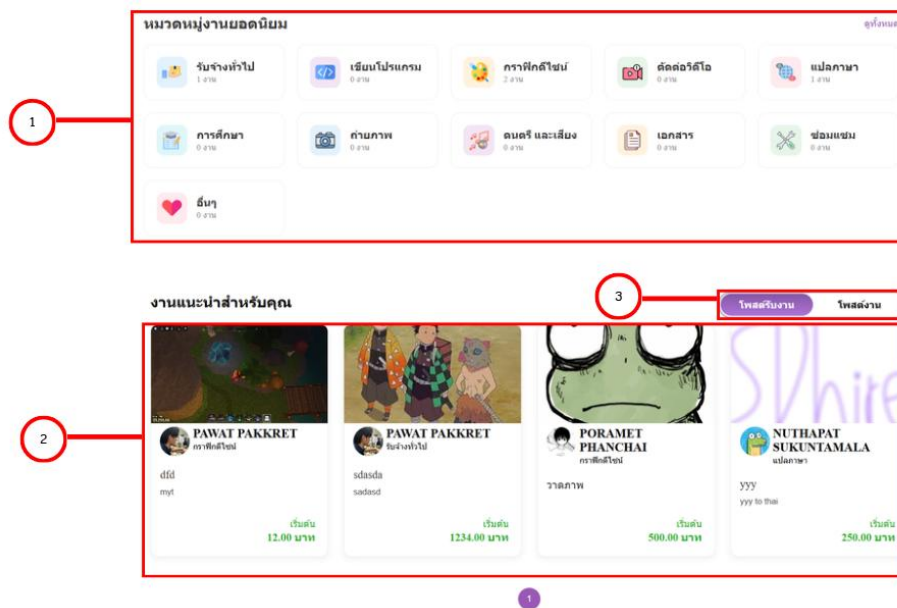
หมวดหมู่งานยอดนิยม

ดูทั้งหมด

รับจ้างทั่วไป
1 งาน

เขียนโปรแกรม
0 งาน

กราฟิกดีไซน์
2 งาน

ตัดต่อวิดีโอ
0 งาน

แปลภาษา
1 งาน

การศึกษา
0 งาน

ถ่ายภาพ
0 งาน

ดนตรี และเสียง
0 งาน

เอกสาร
0 งาน

ซ่อมแซม
0 งาน

อื่นๆ
0 งาน

1

งานแนะนำสำหรับคุณ

3

โพสต์รับงาน

โพสต์งาน

2

PAWAT PAKKRET
กราฟิกดีไซน์
dfd
myt
เริ่มต้น
12.00 บาท

PAWAT PAKKRET
รับจ้างทั่วไป
sdasda
sadasd
เริ่มต้น
1234.00 บาท

PORAMET PHANCHAI
กราฟิกดีไซน์
วาดภาพ
เริ่มต้น
500.00 บาท

SDhire

NUTHAPAT SUKUNTAMALA
แปลภาษา
yyy
yyy to thai
เริ่มต้น
250.00 บาท

1